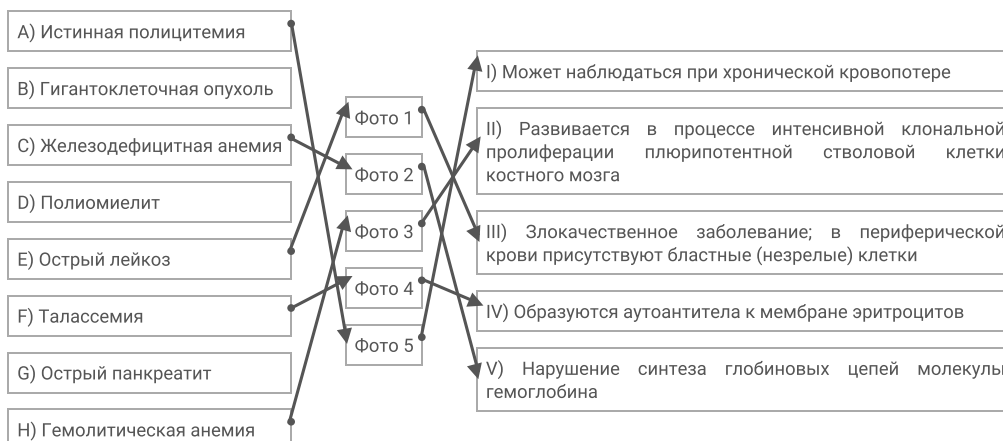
A) Истинная полицитемия

B) Гигантоклеточная опухоль

C) Железодефицитная анемия

D) Полиомиелит

E) Острый лейкоз

F) Талассемия

G) Острый панкреатит

H) Гемолитическая анемия

Фото 1

Фото 2

Фото 3

Фото 4

Фото 5

I) Может наблюдаться при хронической кровопотере

II) Развивается в процессе интенсивной клональной пролиферации плюрипотентной стволовой клетки костного мозга

III) Злокачественное заболевание; в периферической крови присутствуют бластные (незрелые) клетки

IV) Образуются аутоантитела к мембране эритроцитов

V) Нарушение синтеза глобиновых цепей молекулы гемоглобина